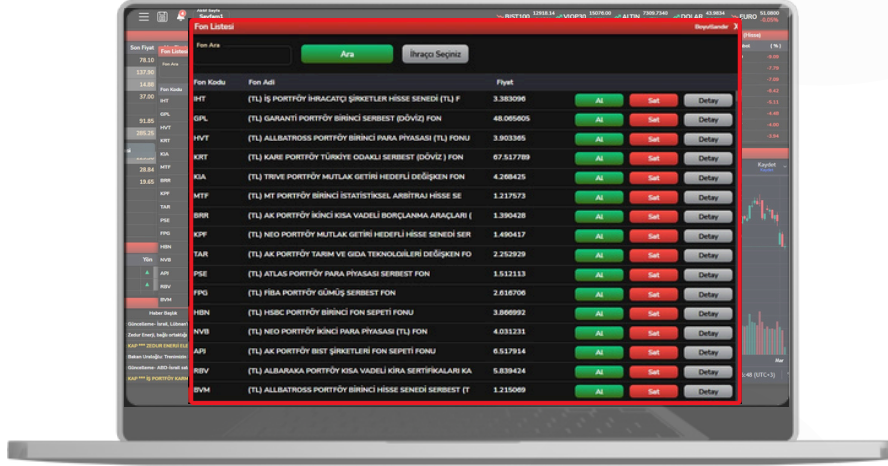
Fon Listesi

Fon Ara

Ara

İhraççı Seçiniz

| Fon Kodu | Fon Adı | Fiyat | | | |
|---|---|---|---|---|---|
| IHT | (TL) İŞ PORTFÖY İHRACATÇI ŞİRKETLER HİSSE SENEDİ (TL) F | 3.383096 | Al | Sat | Detay |
| GPL | (TL) GARANTİ PORTFÖY BİRİNCİ SERBEST (DÖVİZ) FON | 48.065605 | Al | Sat | Detay |
| HVT | (TL) ALLBATROSS PORTFÖY BİRİNCİ PARA PİYASASI (TL) FONU | 3.903365 | Al | Sat | Detay |
| KRT | (TL) KARE PORTFÖY TÜRKİYE ODAKLI SERBEST (DÖVİZ ) FON | 67.517789 | Al | Sat | Detay |
| KIA | (TL) TRIVE PORTFÖY MUTLAK GETİRİ HEDEFLİ DEĞİŞKEN FON | 4.268425 | Al | Sat | Detay |
| MTF | (TL) MT PORTFÖY BİRİNCİ İSTATİSTİKSEL ARBİTRAJ HİSSE SE | 1.217573 | Al | Sat | Detay |
| BRR | (TL) AK PORTFÖY İKİNCİ KISA VADELİ BORÇLANMA ARAÇLARI ( | 1.390428 | Al | Sat | Detay |
| KPF | (TL) NEO PORTFÖY MUTLAK GETİRİ HEDEFLİ HİSSE SENEDİ SER | 1.490417 | Al | Sat | Detay |
| TAR | (TL) AK PORTFÖY TARIM VE GIDA TEKNOLOJİLERİ DEĞİŞKEN FON | 2.252929 | Al | Sat | Detay |
| PSE | (TL) ATLAS PORTFÖY PARA PİYASASI SERBEST FON | 1.512113 | Al | Sat | Detay |
| FPG | (TL) FİBA PORTFÖY GÜMÜŞ SERBEST FON | 2.616706 | Al | Sat | Detay |
| HBN | (TL) HSBC PORTFÖY BİRİNCİ FON SEPETİ FONU | 3.866992 | Al | Sat | Detay |
| NVB | (TL) NEO PORTFÖY İKİNCİ PARA PİYASASI (TL) FON | 4.031231 | Al | Sat | Detay |
| API | (TL) AK PORTFÖY BIST ŞİRKETLERİ FON SEPETİ FONU | 6.517914 | Al | Sat | Detay |
| RBV | (TL) ALBARAKA PORTFÖY KISA VADELİ KİRA SERTİFİKALARI KA | 5.839424 | Al | Sat | Detay |
| BVM | (TL) ALLBATROSS PORTFÖY BİRİNCİ HİSSE SENEDİ SERBEST (T | 1.215069 | Al | Sat | Detay |

BIST100 VIOP30 ALTIN DOLAR EURO
Son Fiyat
Kaydet